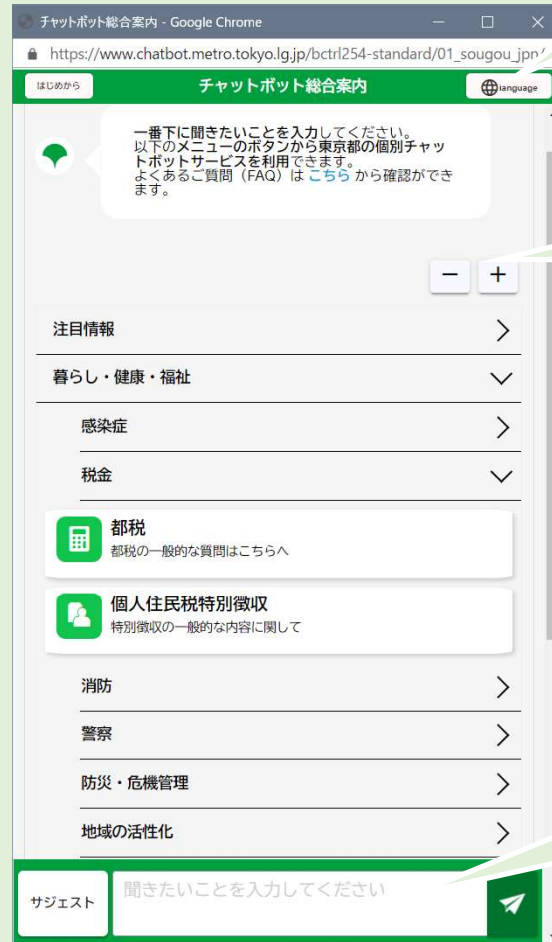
チャットボット総合案内 - Google Chrome

https://www.chatbot.metro.tokyo.lg.jp/bctrl254-standard/01_sougou_jpn/

はじめから

チャットボット総合案内

language

一番下に聞きたいことを入力してください。
以下のメニューのボタンから東京都の個別チャットボットサービスを利用できます。
よくあるご質問（FAQ）は こちら から確認ができます。

−
+

注目情報

暮らし・健康・福祉

感染症

税金

都税
都税の一般的な質問はこちらへ

個人住民税特別徴収
特別徴収の一般的な内容に関して

消防

警察

防災・危機管理

地域の活性化

サジェスト

聞きたいことを入力してください